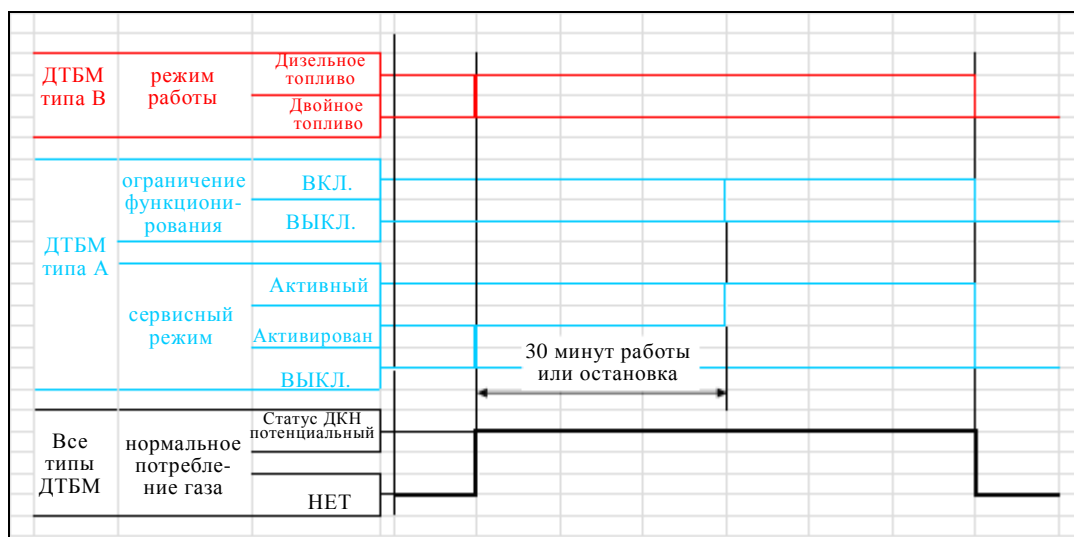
| | | |
|---|---|---|
| ДТБМ типа B | режим работы | Дизельное топливо |
| | | Двойное топливо |
| ДТБМ типа A | ограничение функционирования | ВКЛ. |
| | | ВЫКЛ. |
| | сервисный режим | Активный |
| | | Активирован |
| | | ВЫКЛ. |
| Все типы ДТБМ | нормальное потребление газа | Статус ДКН потенциальный |
| | | НЕТ |

30 минут работы или остановка